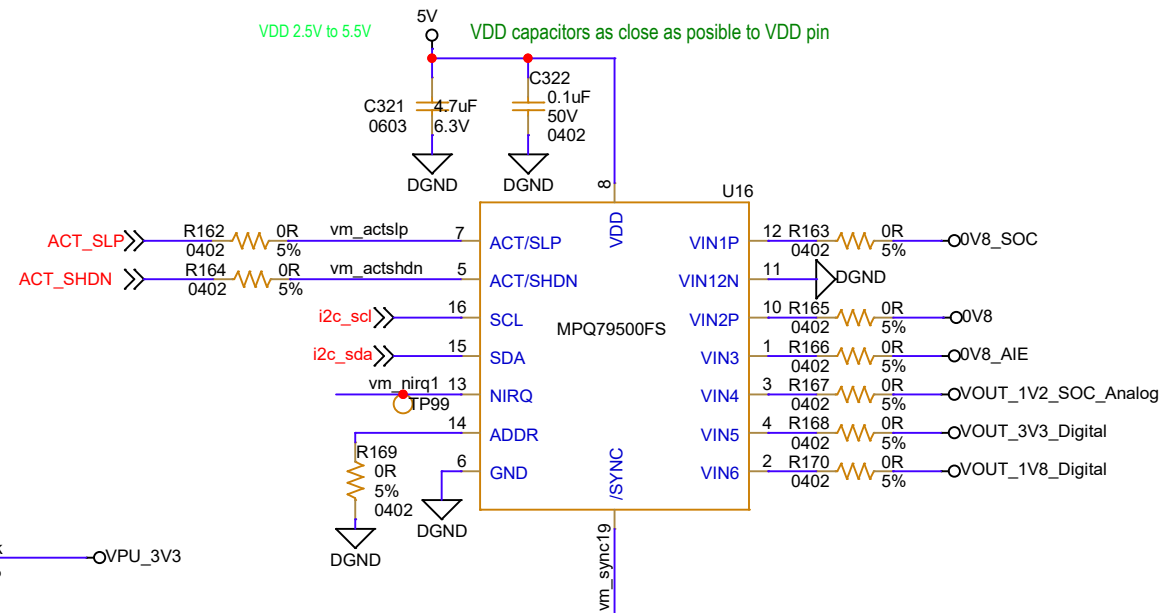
VDD 2.5V to 5.5V

5V

VDD capacitors as close as posible to VDD pin

C322
0.1uF
50V
0402

C321
0603

4.7uF
6.3V

DGND

DGND

8

U16

VDD

ACT_SLP

R162
0402

0R
5%

vm_actslp

7

ACT/SLP

VIN1P

12

R163
0402

0R
5%

0V8_SOC

ACT_SHDN

R164
0402

0R
5%

vm_actshdn

5

ACT/SHDN

VIN12N

11

DGND

i2c_scl

16

SCL

MPQ79500FS

VIN2P

10

R165
0402

0R
5%

0V8

i2c_sda

15

SDA

VIN3

1

R166
0402

0R
5%

0V8_AIE

vm_nirq1

13

TP99

NIRQ

VIN4

3

R167
0402

0R
5%

VOUT_1V2_SOC_Analog

14

ADDR

VIN5

4

R168
0402

0R
5%

VOUT_3V3_Digital

R169
0R
5%
0402

6

GND

/SYNC

VIN6

2

R170
0402

0R
5%

VOUT_1V8_Digital

DGND

DGND

VPU_3V3

vm_sync19